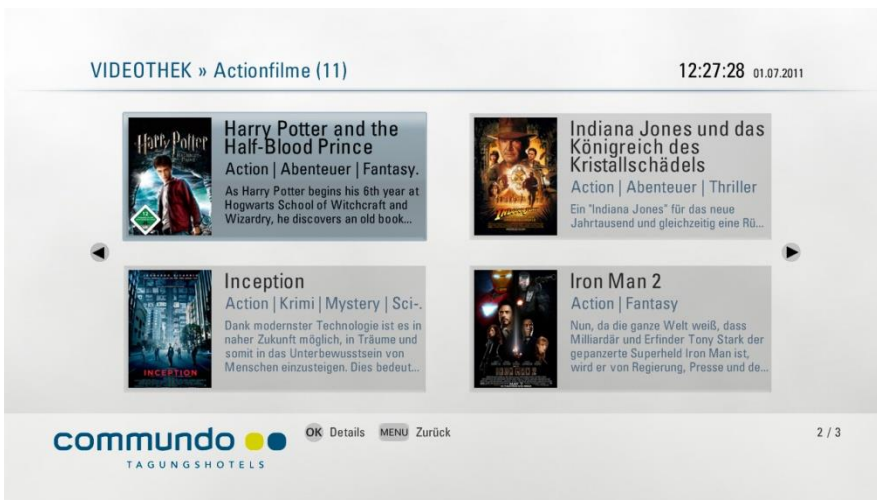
VIDEOTHEK » Actionfilme (11)

12:27:28 01.07.2011

Harry Potter

Harry Potter and the Half-Blood Prince

Action | Abenteuer | Fantasy.

As Harry Potter begins his 6th year at Hogwarts School of Witchcraft and Wizardry, he discovers an old book...

Indiana Jones und das Königreich des Kristallschädels

Action | Abenteuer | Thriller

Ein "Indiana Jones" für das neue Jahrtausend und gleichzeitig eine Rü...

INCEPTION

Inception

Action | Krimi | Mystery | Sci-.

Dank modernster Technologie ist es in naher Zukunft möglich, in Träume und somit in das Unterbewusstsein von Menschen einzusteigen. Dies bedeut...

Iron Man 2

Action | Fantasy

Nun, da die ganze Welt weiß, dass Milliardär und Erfinder Tony Stark der gepanzerte Superheld Iron Man ist, wird er von Regierung, Presse und de...

commundo

TAGUNGSHOTELS

OK Details MENU Zurück

2 / 3